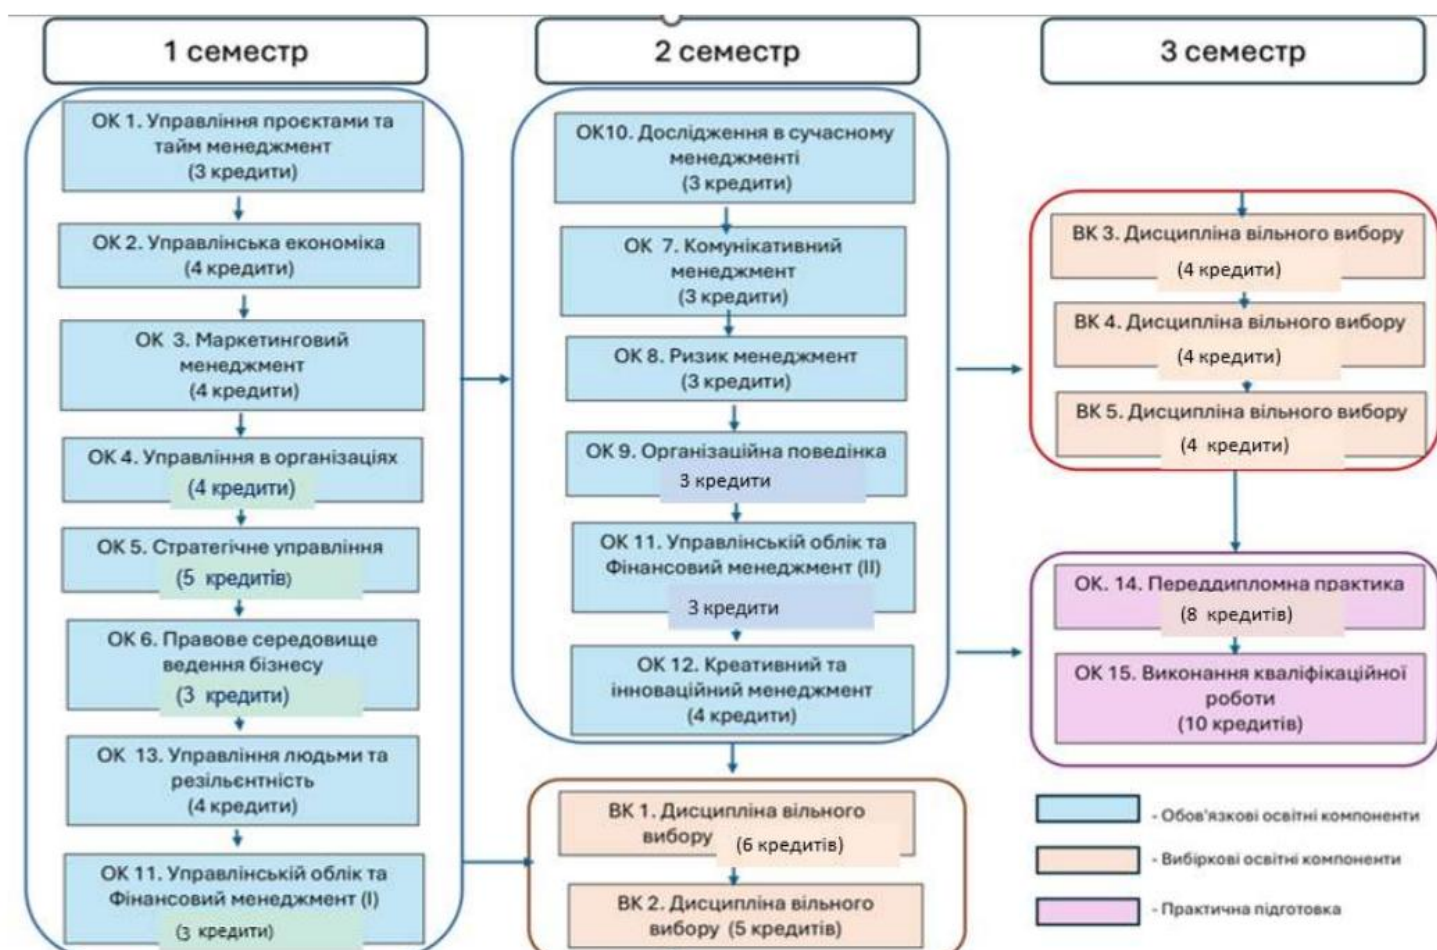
1 семестр

ОК 1. Управління проєктами та тайм менеджмент (3 кредити)

ОК 2. Управлінська економіка (4 кредити)

ОК 3. Маркетинговий менеджмент (4 кредити)

ОК 4. Управління в організаціях (4 кредити)

ОК 5. Стратегічне управління (5 кредитів)

ОК 6. Правове середовище ведення бізнесу (3 кредити)

ОК 13. Управління людьми та резільєнтність (4 кредити)

ОК 11. Управлінській облік та Фінансовий менеджмент (I) (3 кредити)

2 семестр

ОК10. Дослідження в сучасному менеджменті (3 кредити)

ОК 7. Комунікативний менеджмент (3 кредити)

ОК 8. Ризик менеджмент (3 кредити)

ОК 9. Організаційна поведінка 3 кредити

ОК 11. Управлінській облік та Фінансовий менеджмент (II) 3 кредити

ОК 12. Креативний та інноваційний менеджмент (4 кредити)

ВК 1. Дисципліна вільного вибору (6 кредитів)

ВК 2. Дисципліна вільного вибору (5 кредитів)

3 семестр

ВК 3. Дисципліна вільного вибору (4 кредити)

ВК 4. Дисципліна вільного вибору (4 кредити)

ВК 5. Дисципліна вільного вибору (4 кредити)

ОК. 14. Переддипломна практика (8 кредитів)

ОК 15. Виконання кваліфікаційної роботи (10 кредитів)

- Обов'язкові освітні компоненти

- Вибіркові освітні компоненти

- Практична підготовка